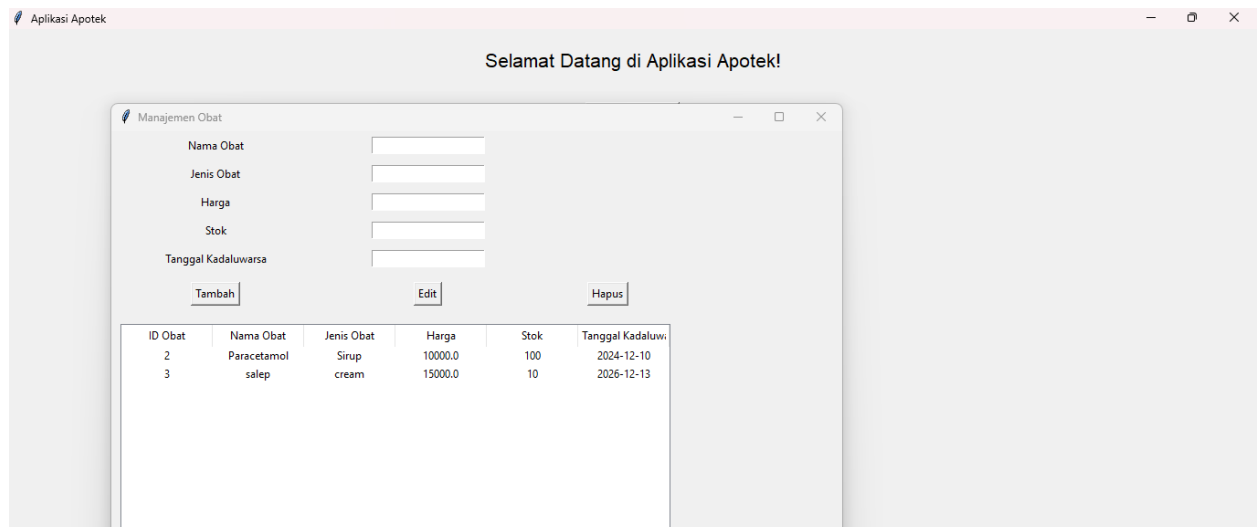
Aplikasi Apotek

Selamat Datang di Aplikasi Apotek!

Manajemen Obat

Nama Obat

Jenis Obat

Harga

Stok

Tanggal Kadaluwarsa

Tambah

Edit

Hapus

| ID Obat | Nama Obat | Jenis Obat | Harga | Stok | Tanggal Kadaluw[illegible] |
|---|---|---|---|---|---|
| 2 | Paracetamol | Sirup | 10000.0 | 100 | 2024-12-10 |
| 3 | salep | cream | 15000.0 | 10 | 2026-12-13 |